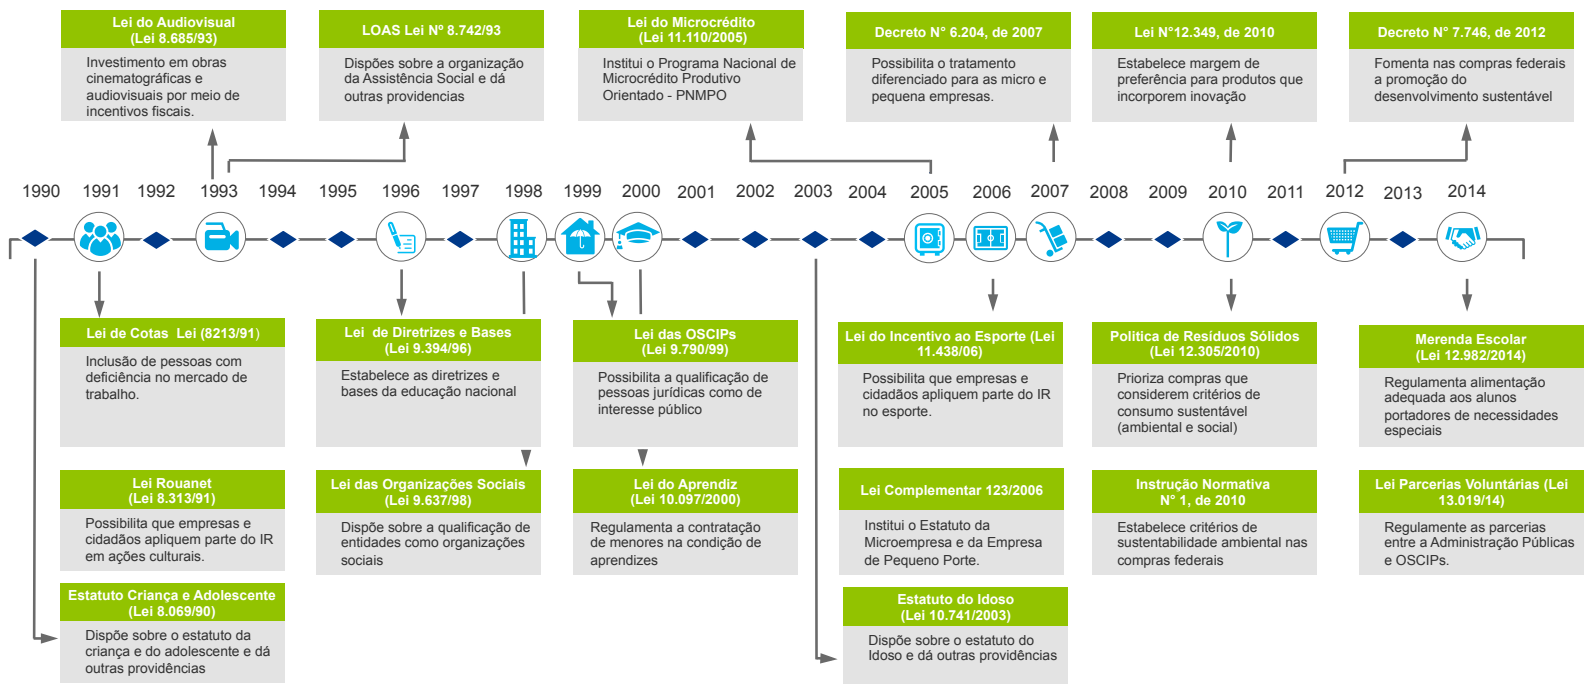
Lei do Audiovisual
(Lei 8.685/93)

Investimento em obras cinematográficas e audiovisuais por meio de incentivos fiscais.

LOAS Lei Nº 8.742/93

Dispões sobre a organização da Assistência Social e dá outras providencias

Lei do Microcrédito
(Lei 11.110/2005)

Institui o Programa Nacional de Microcrédito Produtivo Orientado - PNMPO

Decreto N° 6.204, de 2007

Possibilita o tratamento diferenciado para as micro e pequena empresas.

Lei N°12.349, de 2010

Estabelece margem de preferência para produtos que incorporem inovação

Decreto N° 7.746, de 2012

Fomenta nas compras federais a promoção do desenvolvimento sustentável

1990 1991 1992 1993 1994 1995 1996 1997 1998 1999 2000 2001 2002 2003 2004 2005 2006 2007 2008 2009 2010 2011 2012 2013 2014

Lei de Cotas Lei (8213/91)

Inclusão de pessoas com deficiência no mercado de trabalho.

Lei de Diretrizes e Bases
(Lei 9.394/96)

Estabelece as diretrizes e bases da educação nacional

Lei das OSCIPs
(Lei 9.790/99)

Possibilita a qualificação de pessoas jurídicas como de interesse público

Lei do Incentivo ao Esporte (Lei 11.438/06)

Possibilita que empresas e cidadãos apliquem parte do IR no esporte.

Politica de Resíduos Sólidos
(Lei 12.305/2010)

Prioriza compras que considerem critérios de consumo sustentável (ambiental e social)

Merenda Escolar
(Lei 12.982/2014)

Regulamenta alimentação adequada aos alunos portadores de necessidades especiais

Lei Rouanet
(Lei 8.313/91)

Possibilita que empresas e cidadãos apliquem parte do IR em ações culturais.

Lei das Organizações Sociais
(Lei 9.637/98)

Dispõe sobre a qualificação de entidades como organizações sociais

Lei do Aprendiz
(Lei 10.097/2000)

Regulamenta a contratação de menores na condição de aprendizes

Lei Complementar 123/2006

Institui o Estatuto da Microempresa e da Empresa de Pequeno Porte.

Instrução Normativa
N° 1, de 2010

Estabelece critérios de sustentabilidade ambiental nas compras federais

Lei Parcerias Voluntárias (Lei 13.019/14)

Regulamente as parcerias entre a Administração Públicas e OSCIPs.

Estatuto Criança e Adolescente
(Lei 8.069/90)

Dispõe sobre o estatuto da criança e do adolescente e dá outras providências

Estatuto do Idoso
(Lei 10.741/2003)

Dispõe sobre o estatuto do Idoso e dá outras providências